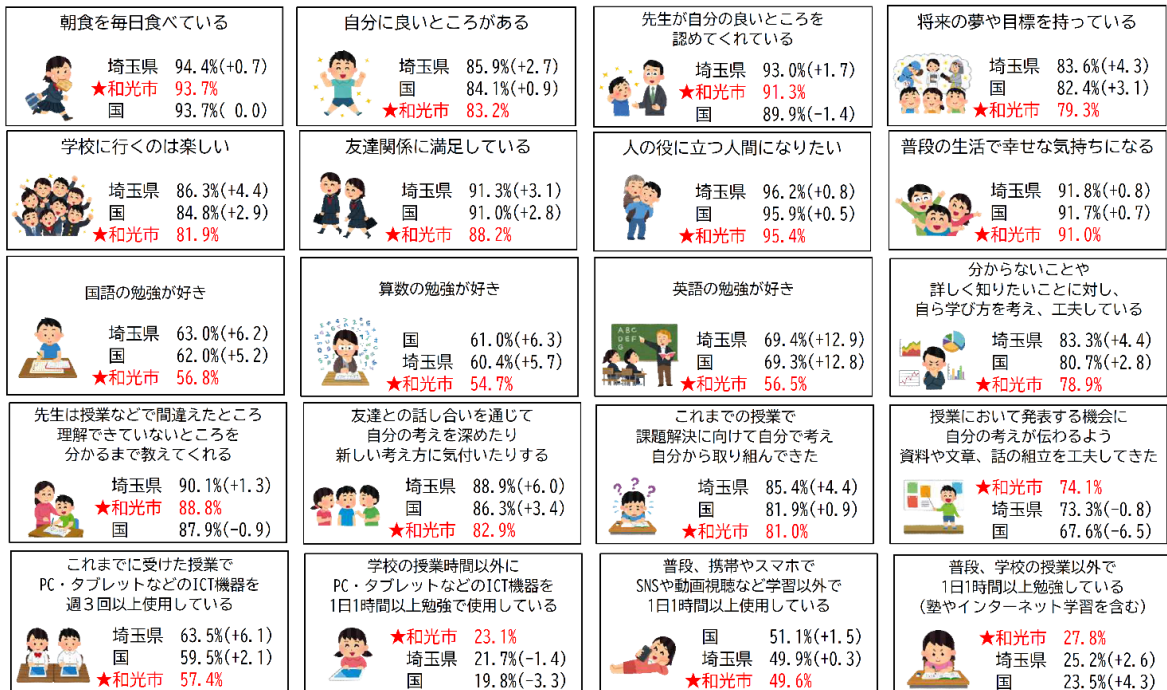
朝食を毎日食べている
埼玉県 94.4%(+0.7)
★和光市 93.7%
国 93.7%( 0.0)

自分に良いところがある
埼玉県 85.9%(+2.7)
国 84.1%(+0.9)
★和光市 83.2%

先生が自分の良いところを認めてくれている
埼玉県 93.0%(+1.7)
★和光市 91.3%
国 89.9%(-1.4)

将来の夢や目標を持っている
埼玉県 83.6%(+4.3)
国 82.4%(+3.1)
★和光市 79.3%

学校に行くのは楽しい
埼玉県 86.3%(+4.4)
国 84.8%(+2.9)
★和光市 81.9%

友達関係に満足している
埼玉県 91.3%(+3.1)
国 91.0%(+2.8)
★和光市 88.2%

人の役に立つ人間になりたい
埼玉県 96.2%(+0.8)
国 95.9%(+0.5)
★和光市 95.4%

普段の生活で幸せな気持ちになる
埼玉県 91.8%(+0.8)
国 91.7%(+0.7)
★和光市 91.0%

国語の勉強が好き
埼玉県 63.0%(+6.2)
国 62.0%(+5.2)
★和光市 56.8%

算数の勉強が好き
国 61.0%(+6.3)
埼玉県 60.4%(+5.7)
★和光市 54.7%

英語の勉強が好き
埼玉県 69.4%(+12.9)
国 69.3%(+12.8)
★和光市 56.5%

分からないことや詳しく知りたいことに対し、自ら学び方を考え、工夫している
埼玉県 83.3%(+4.4)
国 80.7%(+2.8)
★和光市 78.9%

先生は授業などで間違えたところ理解できていないところを分かるまで教えてくれる
埼玉県 90.1%(+1.3)
★和光市 88.8%
国 87.9%(-0.9)

友達との話し合いを通じて自分の考えを深めたり新しい考え方に気付いたりする
埼玉県 88.9%(+6.0)
国 86.3%(+3.4)
★和光市 82.9%

これまでの授業で課題解決に向けて自分で考え自分から取り組んできた
埼玉県 85.4%(+4.4)
国 81.9%(+0.9)
★和光市 81.0%

授業において発表する機会に自分の考えが伝わるよう資料や文章、話の組立を工夫してきた
★和光市 74.1%
埼玉県 73.3%(-0.8)
国 67.6%(-6.5)

これまでに受けた授業でPC・タブレットなどのICT機器を週３回以上使用している
埼玉県 63.5%(+6.1)
国 59.5%(+2.1)
★和光市 57.4%

学校の授業時間以外にPC・タブレットなどのICT機器を1日1時間以上勉強で使用している
★和光市 23.1%
埼玉県 21.7%(-1.4)
国 19.8%(-3.3)

普段、携帯やスマホでSNSや動画視聴など学習以外で1日1時間以上使用している
国 51.1%(+1.5)
埼玉県 49.9%(+0.3)
★和光市 49.6%

普段、学校の授業以外で1日1時間以上勉強している（塾やインターネット学習を含む）
★和光市 27.8%
埼玉県 25.2%(+2.6)
国 23.5%(+4.3)